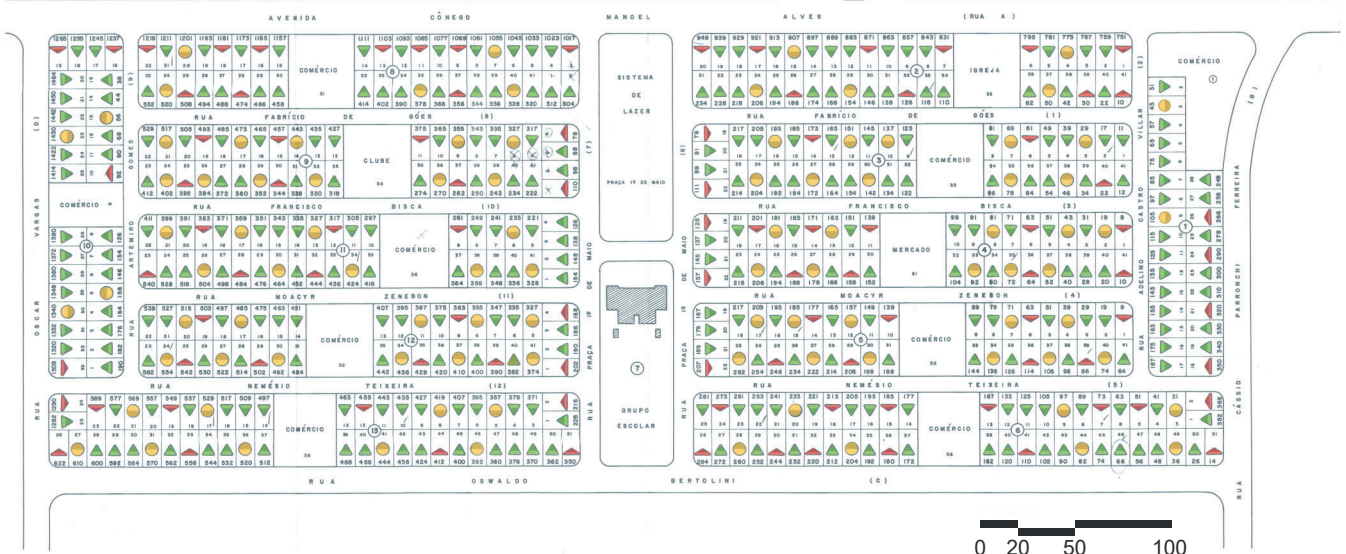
AVENIDA CÔNEGO MANOEL ALVES (RUA A)

RUA FABRÍCIO DE GÓES (9)
RUA FABRÍCIO DE GÓES (1)
RUA FRANCISCO BISCA (10)
RUA FRANCISCO BISCA (3)
RUA MOACYR ZENEBON (11)
RUA MOACYR ZENEBON (4)
RUA NEMÉSIO TEIXEIRA (12)
RUA NEMÉSIO TEIXEIRA (5)
RUA OSWALDO BERTOLINI (C)

RUA OSCAR VARGAS (D)
RUA ARTEMIRO GOMES (9)
PRAÇA 19 DE MAIO (7)
RUA PRAÇA 19 DE MAIO (6)
RUA ADELINO CASTRO VILLAR (2)
RUA PARROCHI FERREIRA (B)
RUA CÁSSIO

COMÉRCIO
IGREJA
CLUBE
COMÉRCIO
MERCADO
COMÉRCIO
SISTEMA DE LAZER
PRAÇA 19 DE MAIO
GRUPO ESCOLAR

0 20 50 100